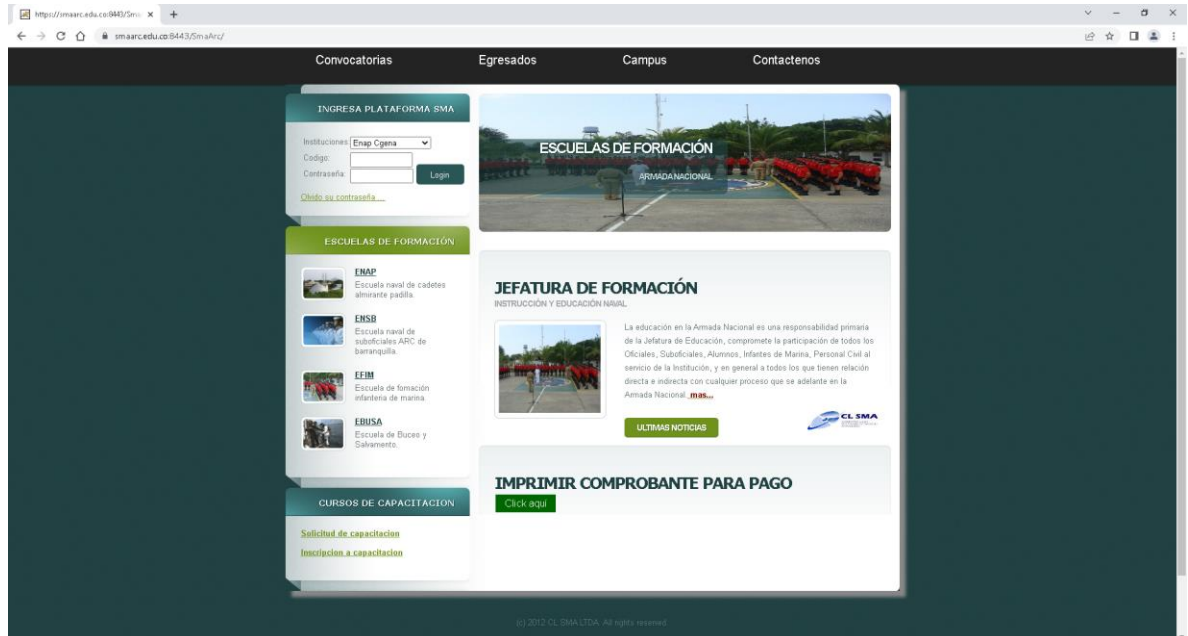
https://smaarc.edu.co:8443/Sma ×  +

smaarc.edu.co:8443/SmaArc/

Convocatorias  Egresados  Campus  Contactenos

INGRESA PLATAFORMA SMA

Instituciones: Enap Cgena
Codigo:
Contraseña:
Login

Olvido su contraseña

ESCUELAS DE FORMACIÓN

ENAP
Escuela naval de cadetes almirante padilla.

ENSB
Escuela naval de suboficiales ARC de barranquilla.

EFIM
Escuela de fomación infanteria de marina.

EBUSA
Escuela de Buceo y Salvamento.

CURSOS DE CAPACITACION

Solicitud de capacitacion
Inscripcion a capacitacion

ESCUELAS DE FORMACIÓN
ARMADA NACIONAL

JEFATURA DE FORMACIÓN
INSTRUCCIÓN Y EDUCACIÓN NAVAL

La educación en la Armada Nacional es una responsabilidad primaria de la Jefatura de Educación, compromete la participación de todos los Oficiales, Suboficiales, Alumnos, Infantes de Marina, Personal Civil al servicio de la Institución, y en general a todos los que tienen relación directa e indirecta con cualquier proceso que se adelante en la Armada Nacional. mas...

ULTIMAS NOTICIAS

CL SMA

IMPRIMIR COMPROBANTE PARA PAGO
Click aqui

(c) 2012 CL SMA LTDA. All rights reserved.